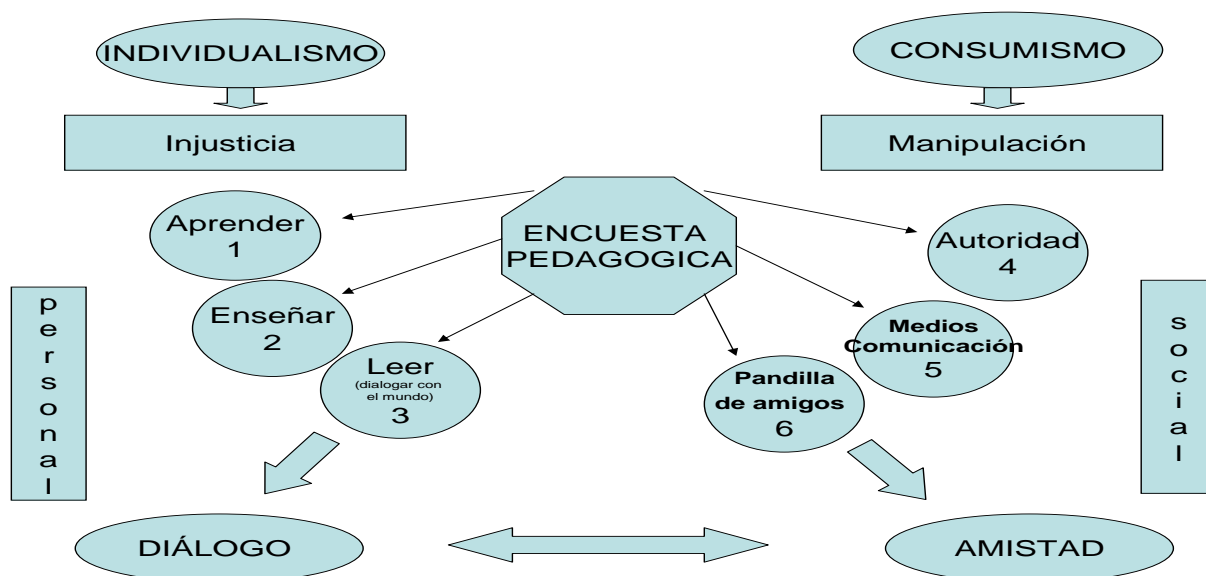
INDIVIDUALISMO

Injusticia

CONSUMISMO

Manipulación

ENCUESTA PEDAGOGICA

Aprender
1

Enseñar
2

Leer
(dialogar con el mundo)
3

Autoridad
4

Medios Comunicación
5

Pandilla de amigos
6

p
e
r
s
o
n
a
l

s
o
c
i
a
l

DIÁLOGO

AMISTAD